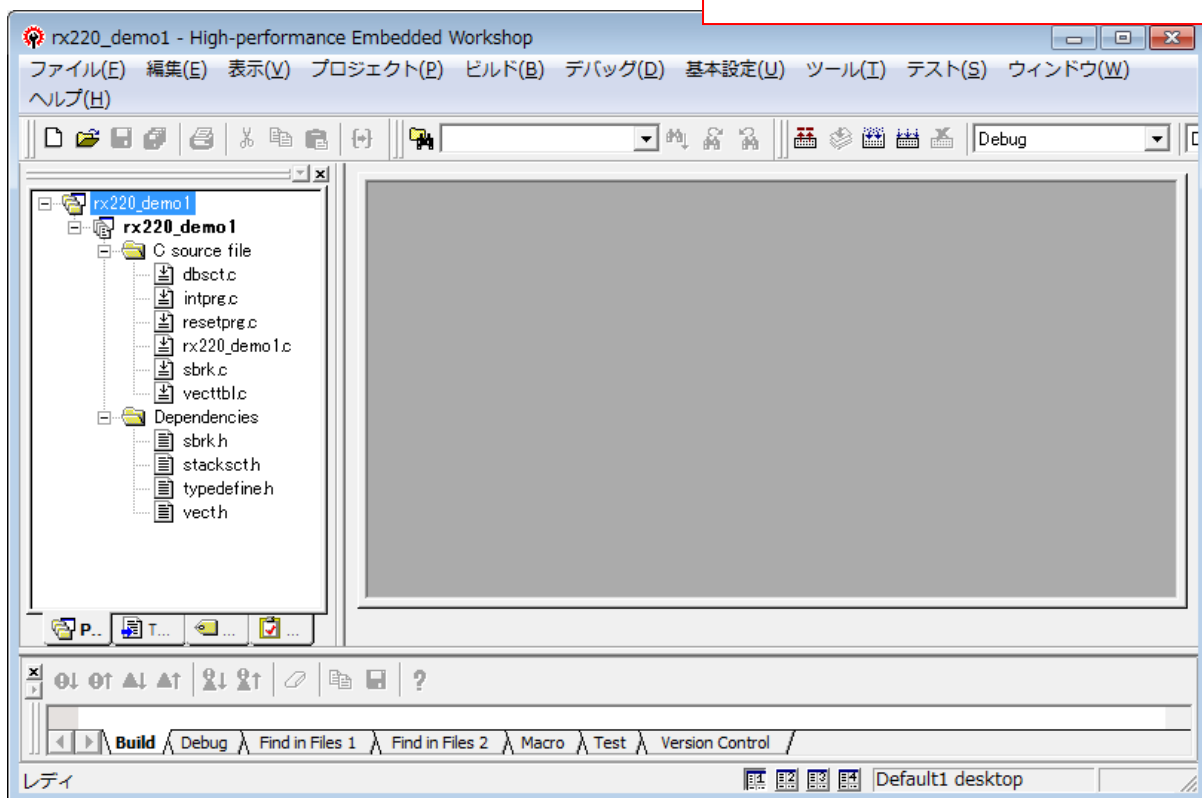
rx220_demo1 - High-performance Embedded Workshop

ファイル(F) 編集(E) 表示(V) プロジェクト(P) ビルド(B) デバッグ(D) 基本設定(U) ツール(T) テスト(S) ウィンドウ(W) ヘルプ(H)

Debug

rx220_demo1
rx220_demo1
C source file
dbsct.c
intprg.c
resetprg.c
rx220_demo1.c
sbrk.c
vecttbl.c
Dependencies
sbrk.h
stacksct.h
typedefine.h
vect.h

P.. T... ... ...

Build Debug Find in Files 1 Find in Files 2 Macro Test Version Control

レディ

Default1 desktop